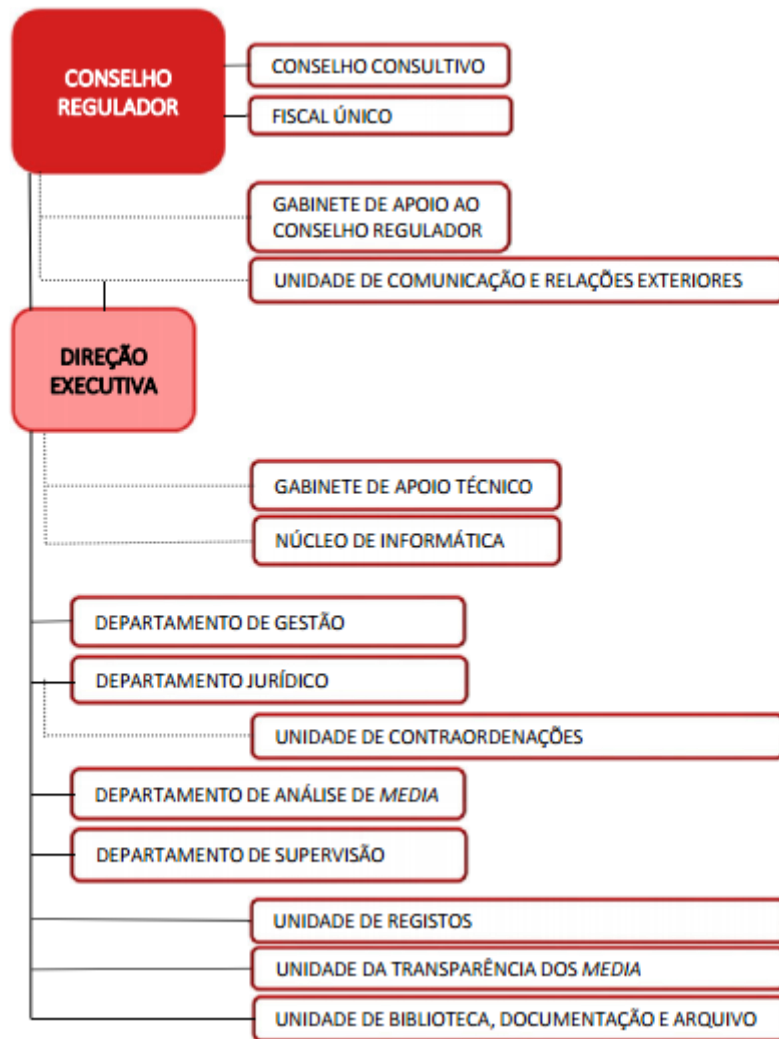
CONSELHO REGULADOR

CONSELHO CONSULTIVO

FISCAL ÚNICO

GABINETE DE APOIO AO CONSELHO REGULADOR

UNIDADE DE COMUNICAÇÃO E RELAÇÕES EXTERIORES

DIREÇÃO EXECUTIVA

GABINETE DE APOIO TÉCNICO

NÚCLEO DE INFORMÁTICA

DEPARTAMENTO DE GESTÃO

DEPARTAMENTO JURÍDICO

UNIDADE DE CONTRAORDENAÇÕES

DEPARTAMENTO DE ANÁLISE DE MEDIA

DEPARTAMENTO DE SUPERVISÃO

UNIDADE DE REGISTOS

UNIDADE DA TRANSPARÊNCIA DOS MEDIA

UNIDADE DE BIBLIOTECA, DOCUMENTAÇÃO E ARQUIVO